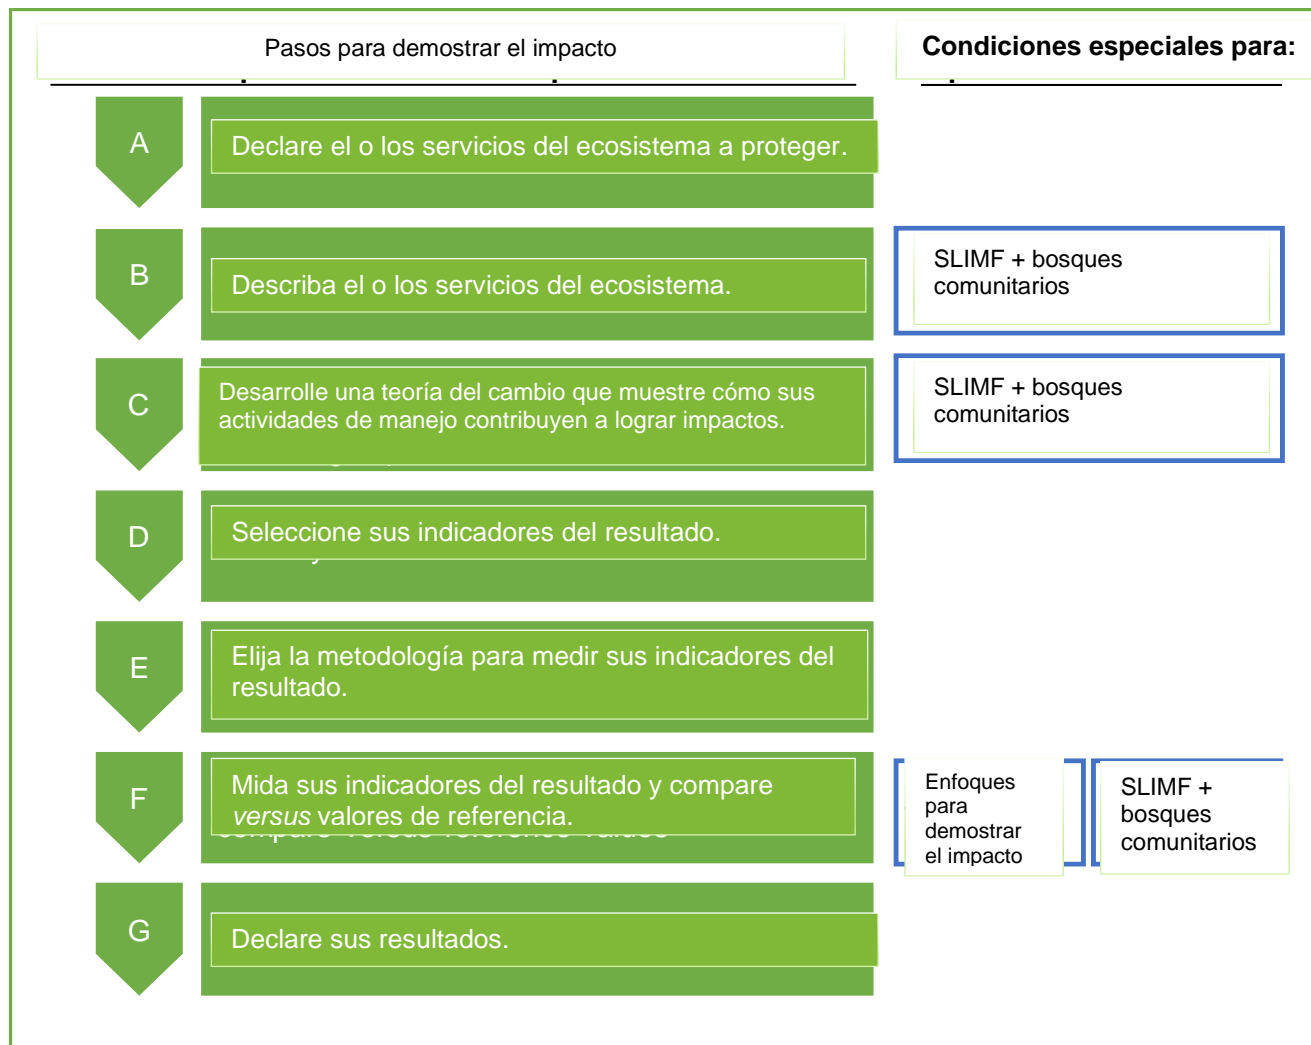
Pasos para demostrar el impacto

Condiciones especiales para:

A

Declare el o los servicios del ecosistema a proteger.

B

Describa el o los servicios del ecosistema.

SLIMF + bosques comunitarios

C

Desarrolle una teoría del cambio que muestre cómo sus actividades de manejo contribuyen a lograr impactos.

SLIMF + bosques comunitarios

D

Seleccione sus indicadores del resultado.

E

Elija la metodología para medir sus indicadores del resultado.

F

Mida sus indicadores del resultado y compare *versus* valores de referencia.

Enfoques para demostrar el impacto

SLIMF + bosques comunitarios

G

Declare sus resultados.